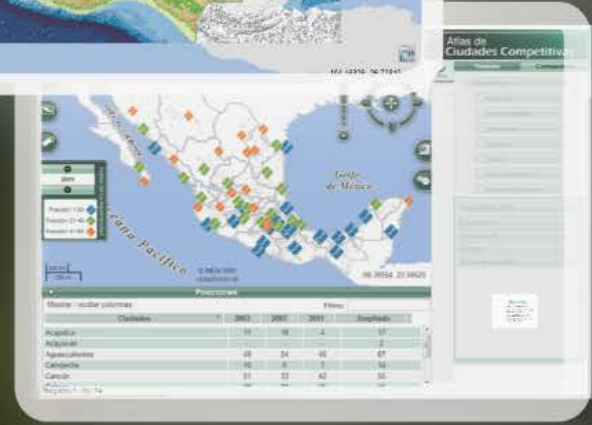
Atlas de Ciudades Competitivas

Golfo de México

Océano Pacífico

2009

Posición 1-30
Posición 31-60
Posición 61-90

-96.3554, 23.6825

Posiciones

Mostrar / ocultar columnas

Filtro:

| Ciudades | 2003 | 2007 | 2011 | Desplazado |
|---|---|---|---|---|
| Acapulco | 11 | 18 | 4 | 37 |
| Acayucan | | | | 2 |
| Aguascalientes | 28 | 24 | 55 | 67 |
| Campeche | 15 | 8 | | 14 |
| Cancún | 51 | 33 | 42 | 50 |

Registro 1 - 10 / 74